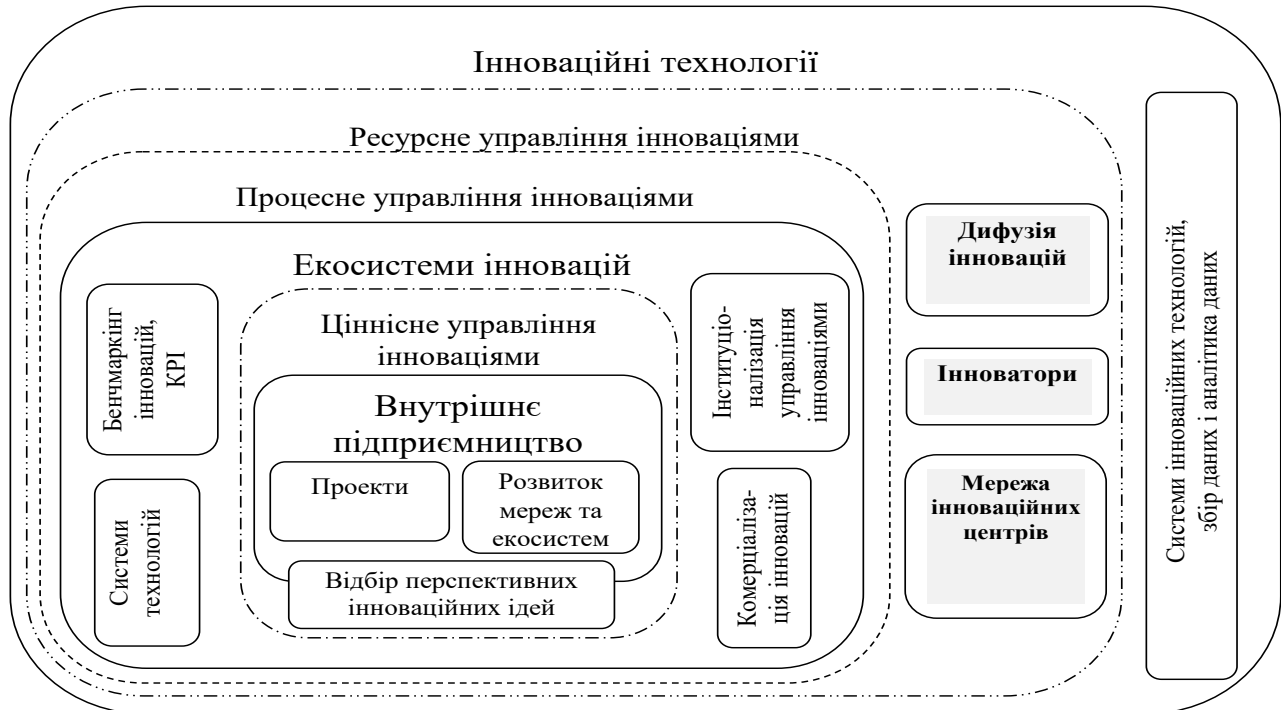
Інноваційні технології

Ресурсне управління інноваціями

Процесне управління інноваціями

Екосистеми інновацій

Бенчмаркінг інновацій, KPI

Системи технологій

Ціннісне управління інноваціями

Внутрішнє підприємництво

Проекти

Розвиток мереж та екосистем

Відбір перспективних інноваційних ідей

Інституціоналізація управління інноваціями

Комерціалізація інновацій

Дифузія інновацій

Інноватори

Мережа інноваційних центрів

Системи інноваційних технологій, збір даних і аналітика даних